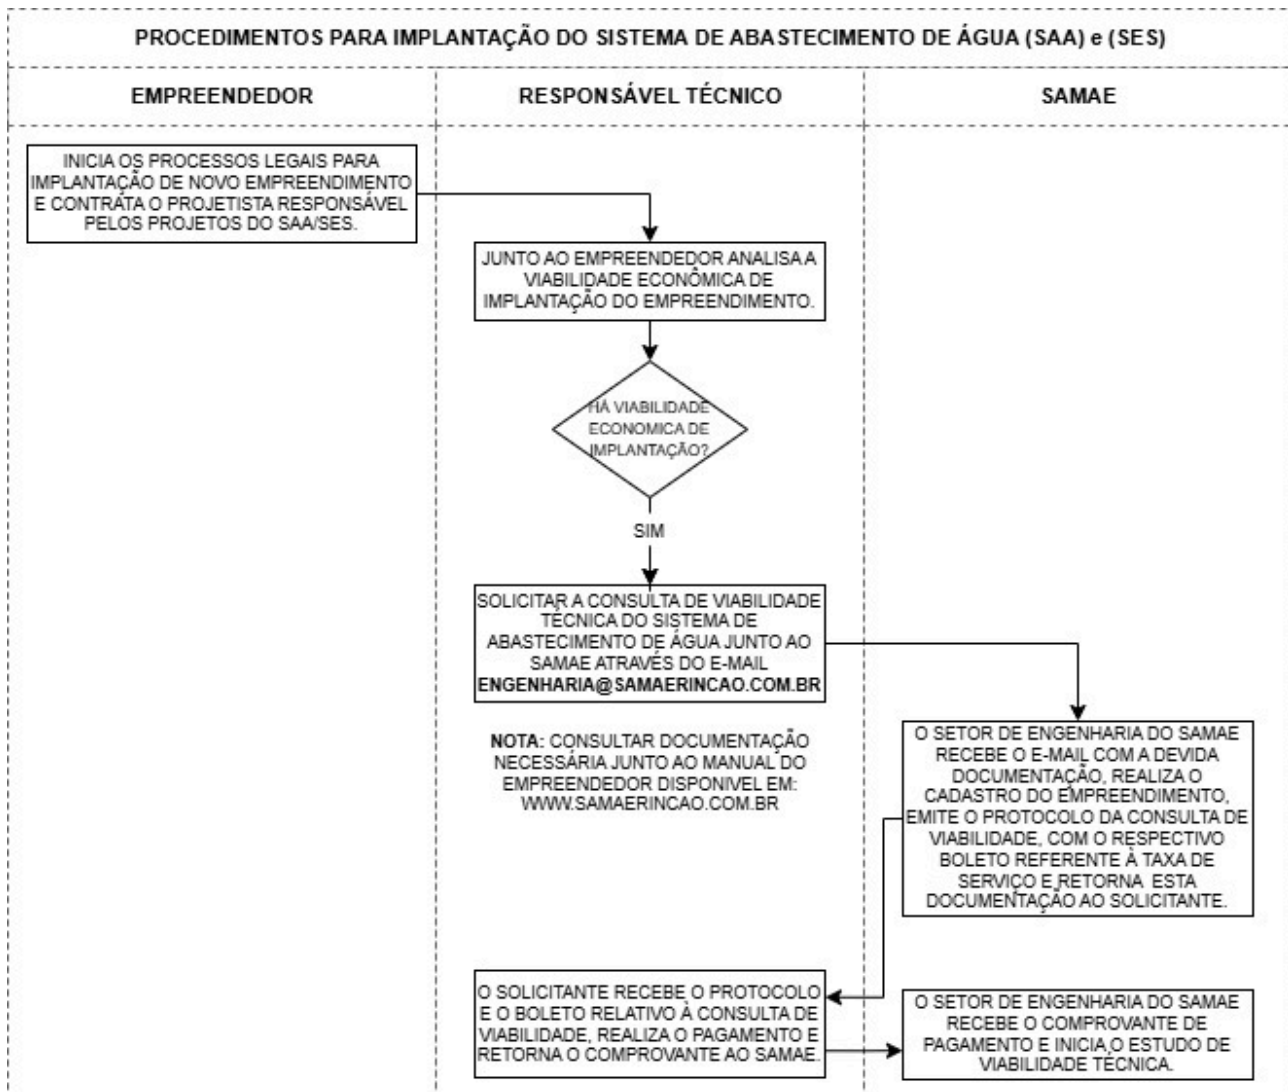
PROCEDIMENTOS PARA IMPLANTAÇÃO DO SISTEMA DE ABASTECIMENTO DE ÁGUA (SAA) e (SES)

EMPREENDEDOR

RESPONSÁVEL TÉCNICO

SAMAE

INICIA OS PROCESSOS LEGAIS PARA IMPLANTAÇÃO DE NOVO EMPREENDIMENTO E CONTRATA O PROJETISTA RESPONSÁVEL PELOS PROJETOS DO SAA/SES.

JUNTO AO EMPREENDEDOR ANALISA A VIABILIDADE ECONÔMICA DE IMPLANTAÇÃO DO EMPREENDIMENTO.

HÁ VIABILIDADE ECONOMICA DE IMPLANTAÇÃO?

SIM

SOLICITAR A CONSULTA DE VIABILIDADE TÉCNICA DO SISTEMA DE ABASTECIMENTO DE ÁGUA JUNTO AO SAMAE ATRAVÉS DO E-MAIL ENGENHARIA@SAMAERINCAO.COM.BR

NOTA: CONSULTAR DOCUMENTAÇÃO NECESSÁRIA JUNTO AO MANUAL DO EMPREENDEDOR DISPONIVEL EM: WWW.SAMAERINCAO.COM.BR

O SETOR DE ENGENHARIA DO SAMAE RECEBE O E-MAIL COM A DEVIDA DOCUMENTAÇÃO, REALIZA O CADASTRO DO EMPREENDIMENTO, EMITE O PROTOCOLO DA CONSULTA DE VIABILIDADE, COM O RESPECTIVO BOLETO REFERENTE À TAXA DE SERVIÇO E RETORNA ESTA DOCUMENTAÇÃO AO SOLICITANTE.

O SOLICITANTE RECEBE O PROTOCOLO E O BOLETO RELATIVO À CONSULTA DE VIABILIDADE, REALIZA O PAGAMENTO E RETORNA O COMPROVANTE AO SAMAE.

O SETOR DE ENGENHARIA DO SAMAE RECEBE O COMPROVANTE DE PAGAMENTO E INICIA O ESTUDO DE VIABILIDADE TÉCNICA.